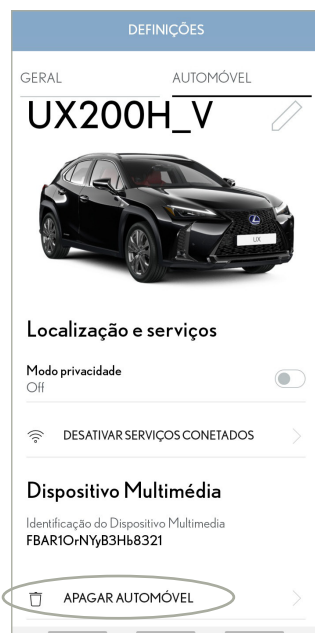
DEFINIÇÕES

GERAL

AUTOMÓVEL

UX200H_V

UX

Localização e serviços

Modo privacidade
Off

DESATIVAR SERVIÇOS CONETADOS

Dispositivo Multimédia

Identificação do Dispositivo Multimedia
FBAR1OrNYyB3Hb8321

APAGAR AUTOMÓVEL